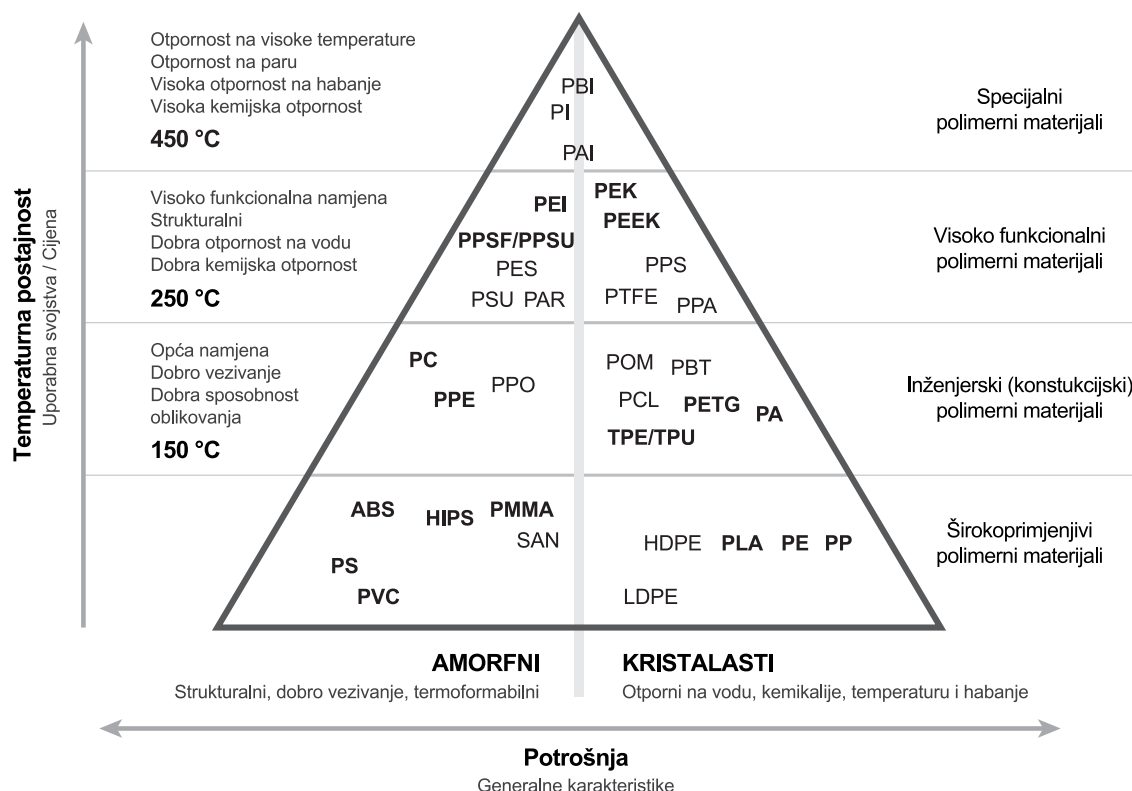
Temperaturna postajnost
Uporabna svojstva / Cijena

Otpornost na visoke temperature
Otpornost na paru
Visoka otpornost na habanje
Visoka kemijska otpornost
450 °C

PBI
PI
PAI

Specijalni polimerni materijali

Visoko funkcionalna namjena
Strukturalni
Dobra otpornost na vodu
Dobra kemijska otpornost
250 °C

PEI
PPSF/PPSU
PES
PSU PAR
PEK
PEEK
PPS
PTFE PPA

Visoko funkcionalni polimerni materijali

Opća namjena
Dobro vezivanje
Dobra sposobnost oblikovanja
150 °C

PC
PPE
PPO
POM PBT
PCL PETG PA
TPE/TPU

Inženjerski (konstukcijski) polimerni materijali

ABS HIPS PMMA
SAN
PS
PVC
HDPE PLA PE PP
LDPE

Širokoprimjenjivi polimerni materijali

AMORFNI
Strukturalni, dobro vezivanje, termoformabilni

KRISTALASTI
Otporni na vodu, kemikalije, temperaturu i habanje

Potrošnja
Generalne karakteristike